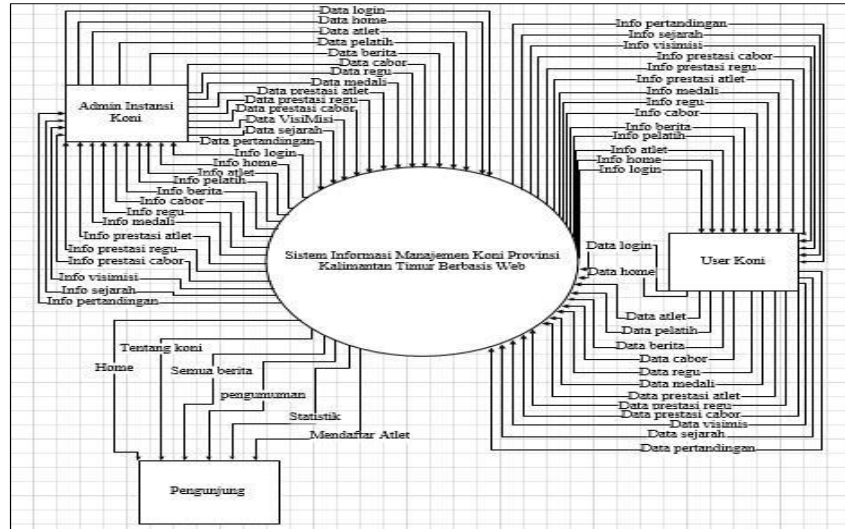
Data login
Data home
Data atlet
Data pelatih
Data berita
Data cabor
Data regu
Data medali
Data prestasi atlet
Data prestasi regu
Data prestasi cabor
Data VisiMisi
Data sejarah
Data pertandingan
Info login
Info home
Info atlet
Info pelatih
Info berita
Info cabor
Info regu
Info medali
Info prestasi atlet
Info prestasi regu
Info prestasi cabor
Info visimisi
Info sejarah
Info pertandingan

Admin Instansi Koni

Sistem Informasi Manajemen Koni Provinsi Kalimantan Timur Berbasis Web

Info pertandingan
Info sejarah
Info visimisi
Info prestasi cabor
Info prestasi regu
Info prestasi atlet
Info medali
Info regu
Info cabor
Info berita
Info pelatih
Info atlet
Info home
Info login

User Koni

Data login
Data home
Data atlet
Data pelatih
Data berita
Data cabor
Data regu
Data medali
Data prestasi atlet
Data prestasi regu
Data prestasi cabor
Data visimis
Data sejarah
Data pertandingan

Home
Tentang koni
Semua berita
pengumuman
Statistik
Mendaftar Atlet

Pengunjung